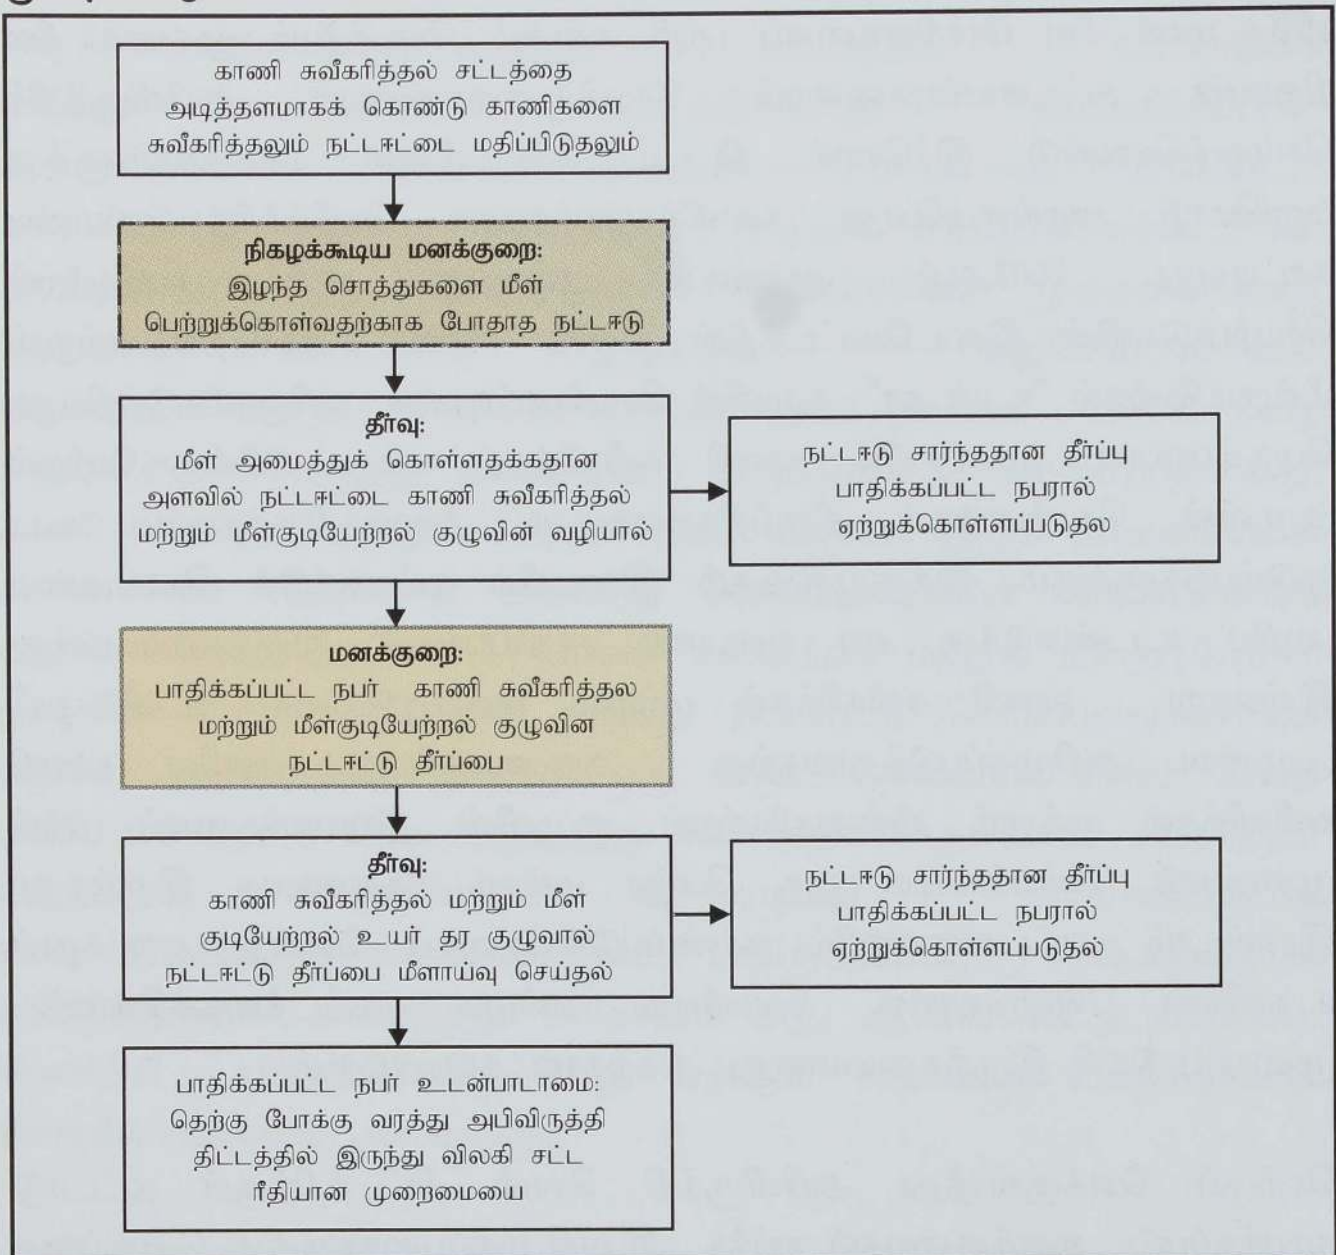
காணி சுவீகரித்தல் சட்டத்தை அடித்தளமாகக் கொண்டு காணிகளை சுவீகரித்தலும் நட்டஈட்டை மதிப்பிடுதலும்

நிகழக்கூடிய மனக்குறை:
இழந்த சொத்துகளை மீள் பெற்றுக்கொள்வதற்காக போதாத நட்டஈடு

தீர்வு:
மீள் அமைத்துக் கொள்ளதக்கதான அளவில் நட்டஈட்டை காணி சுவீகரித்தல் மற்றும் மீள்குடியேற்றல் குழுவின் வழியால்

நட்டஈடு சார்ந்ததான தீர்ப்பு பாதிக்கப்பட்ட நபரால் ஏற்றுக்கொள்ளப்படுதல

மனக்குறை:
பாதிக்கப்பட்ட நபர் காணி சுவீகரித்தல மற்றும் மீள்குடியேற்றல் குழுவின நட்டஈட்டு தீர்ப்பை

தீர்வு:
காணி சுவீகரித்தல் மற்றும் மீள் குடியேற்றல் உயர் தர குழுவால் நட்டஈட்டு தீர்ப்பை மீளாய்வு செய்தல்

நட்டஈடு சார்ந்ததான தீர்ப்பு பாதிக்கப்பட்ட நபரால் ஏற்றுக்கொள்ளப்படுதல்

பாதிக்கப்பட்ட நபர் உடன்பாடாமை: தெற்கு போக்கு வரத்து அபிவிருத்தி திட்டத்தில் இருந்து விலகி சட்ட ரீதியான முறைமையை